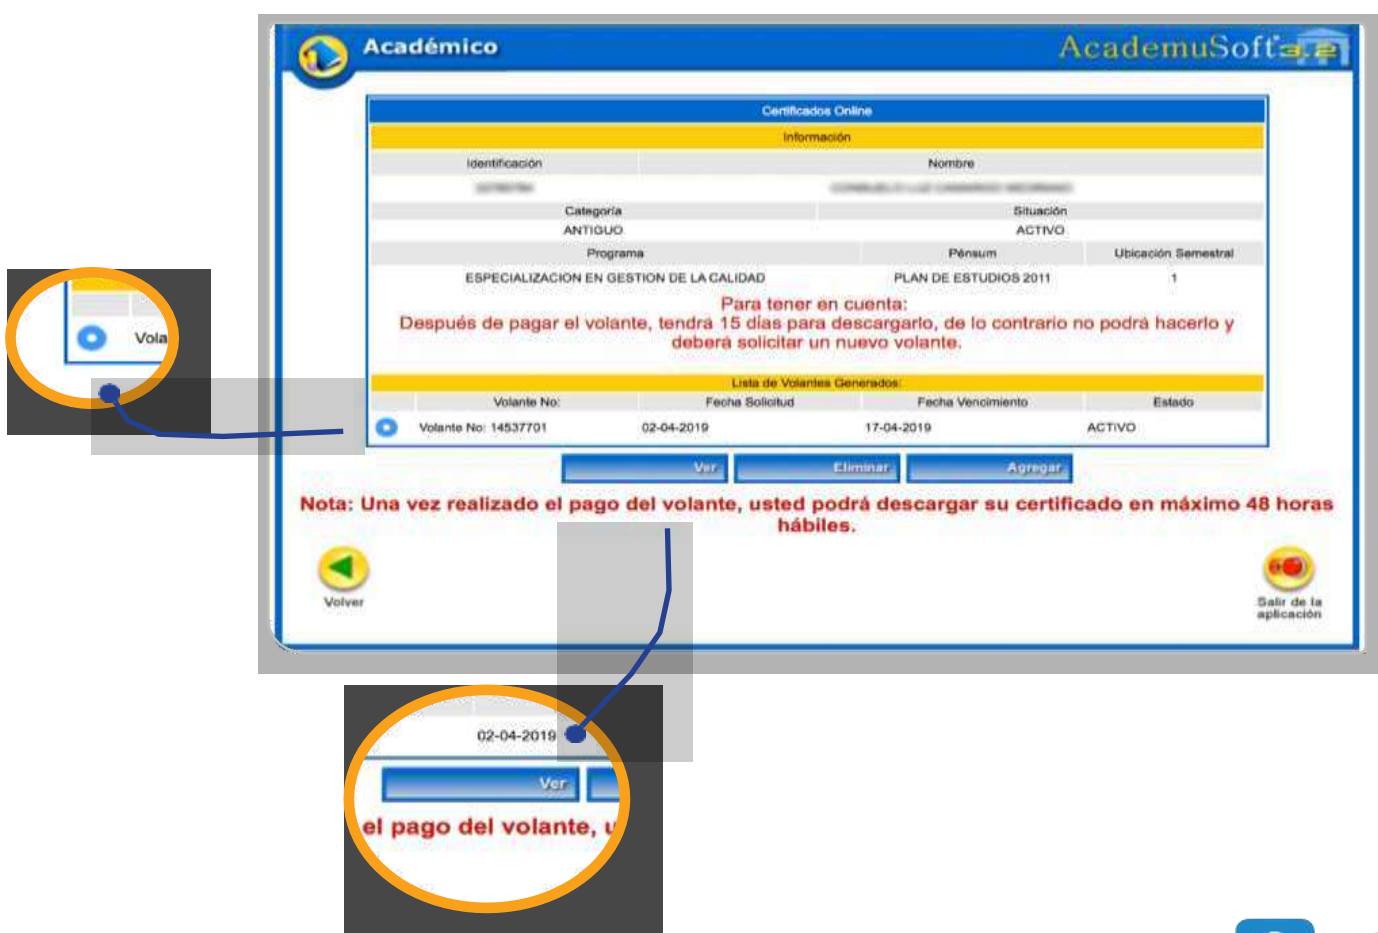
Vola

Académico

AcademuSoft 3.2

Certificados Online

Información

| Identificación | Nombre |
|---|---|
| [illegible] | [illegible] |

| Categoría | Situación |
|---|---|
| ANTIGUO | ACTIVO |

| Programa | Pénsum | Ubicación Semestral |
|---|---|---|
| ESPECIALIZACION EN GESTION DE LA CALIDAD | PLAN DE ESTUDIOS 2011 | 1 |

Para tener en cuenta:
Después de pagar el volante, tendrá 15 días para descargarlo, de lo contrario no podrá hacerlo y deberá solicitar un nuevo volante.

Lista de Volantes Generados:

| | Volante No: | Fecha Solicitud | Fecha Vencimiento | Estado |
|---|---|---|---|---|
| | Volante No: 14537701 | 02-04-2019 | 17-04-2019 | ACTIVO |

Ver Eliminar Agregar

Nota: Una vez realizado el pago del volante, usted podrá descargar su certificado en máximo 48 horas hábiles.

Volver

Salir de la aplicación

02-04-2019

Ver

el pago del volante, u